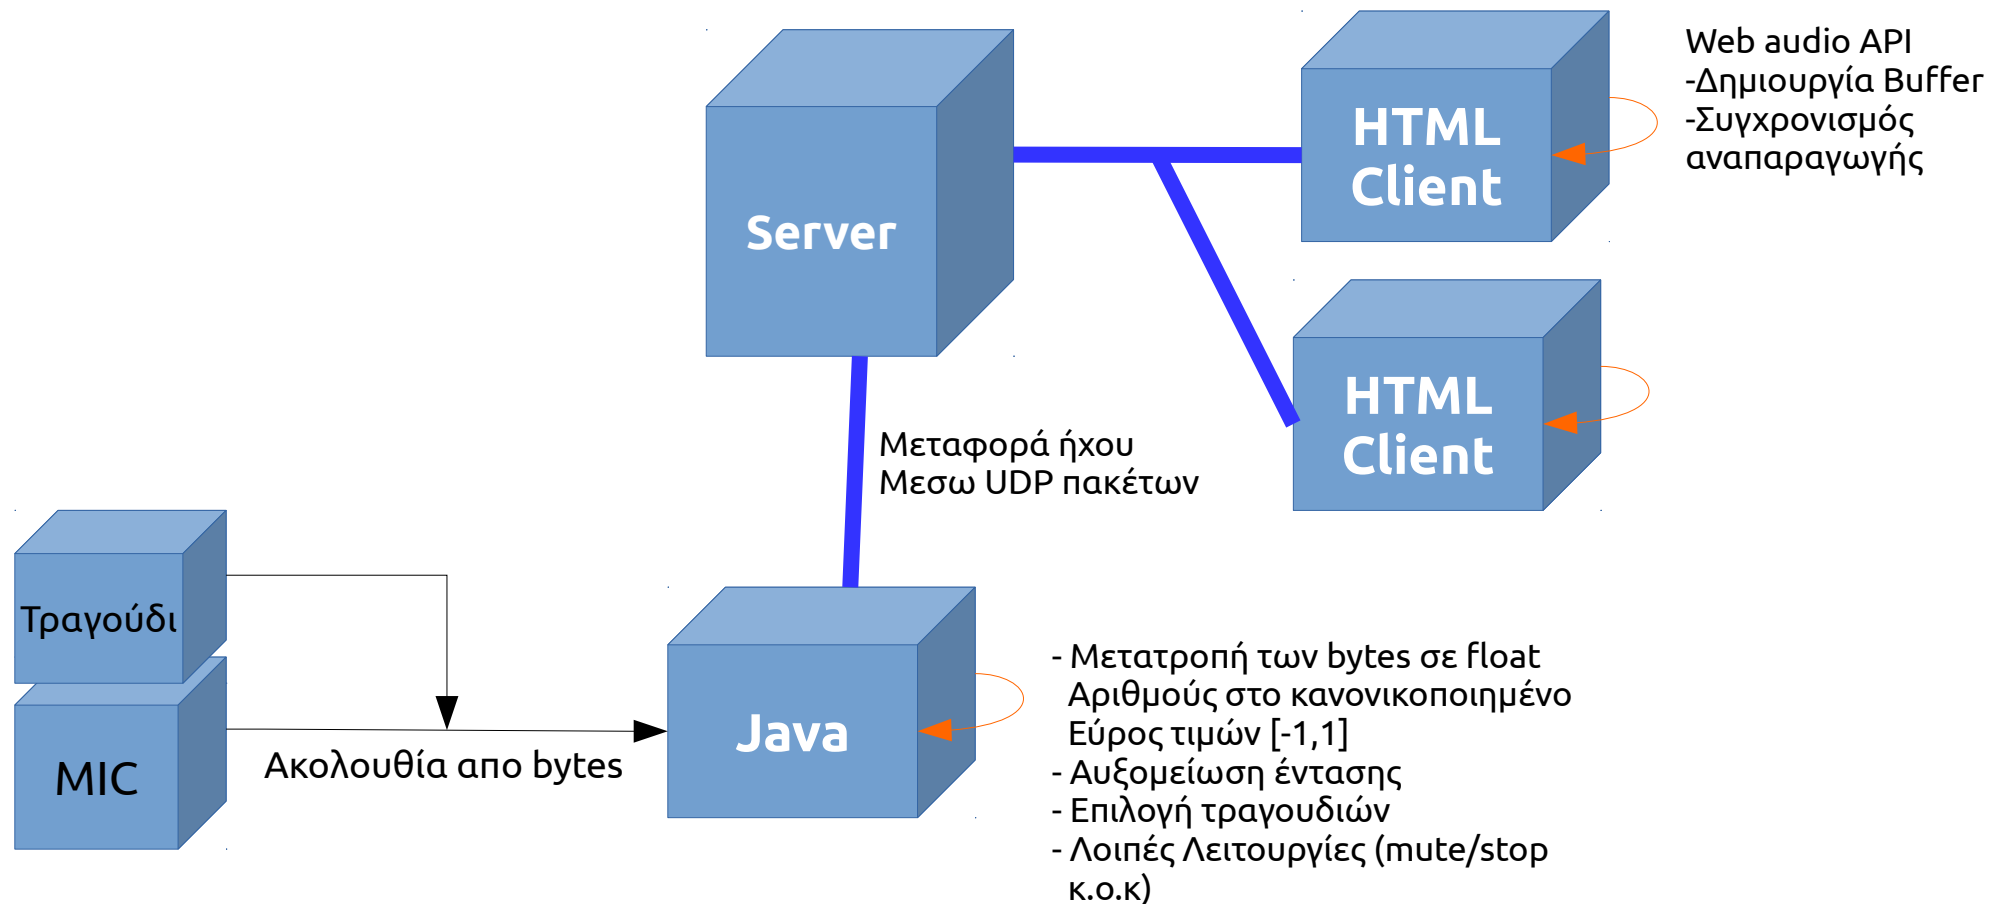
Server

HTML Client

Web audio API
-Δημιουργία Buffer
-Συγχρονισμός αναπαραγωγής

HTML Client

Μεταφορά ήχου
Μεσω UDP πακέτων

Τραγούδι

MIC

Ακολουθία απο bytes

Java

- Μετατροπή των bytes σε float
Αριθμούς στο κανονικοποιημένο
Εύρος τιμών [-1,1]
- Αυξομείωση έντασης
- Επιλογή τραγουδιών
- Λοιπές Λειτουργίες (mute/stop κ.ο.κ)